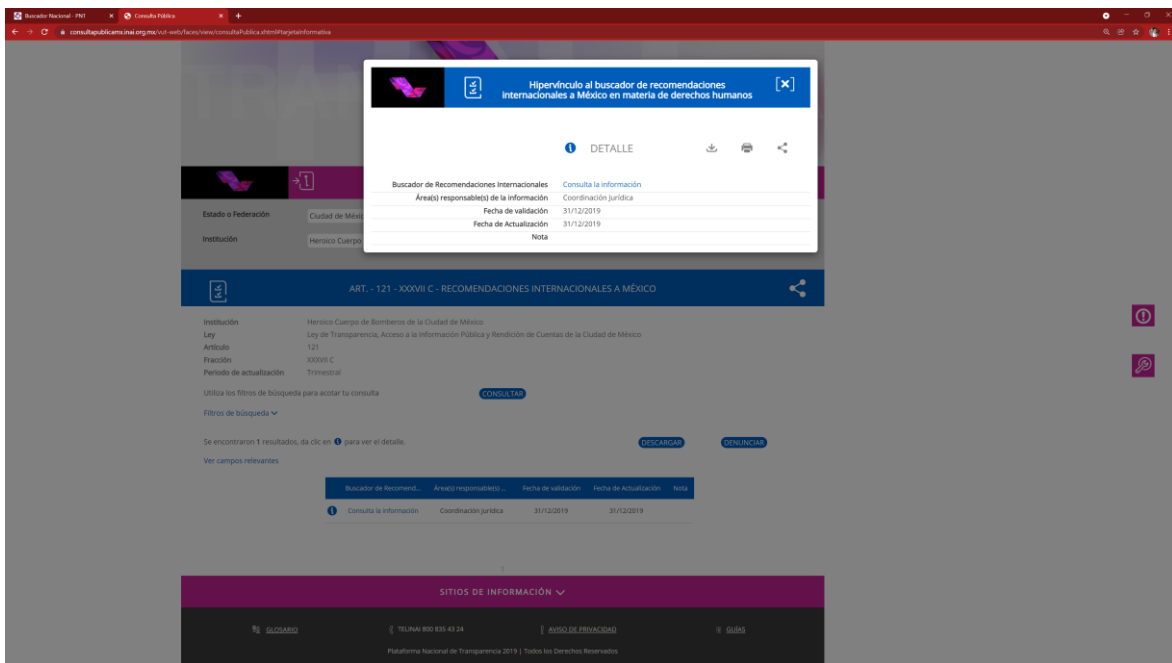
Buscador Nacional - PNT
Consulta Pública
consultapublicamx.inai.org.mx/vut-web/faces/view/consultaPublica.xhtml#tarjetaInformativa

Hipervínculo al buscador de recomendaciones internacionales a México en materia de derechos humanos
[x]

DETALLE

| | |
|---|---|
| Buscador de Recomendaciones Internacionales | Consulta la información |
| Área(s) responsable(s) de la información | Coordinación Jurídica |
| Fecha de validación | 31/12/2019 |
| Fecha de Actualización | 31/12/2019 |
| Nota | |

Estado o Federación
Ciudad de Méxic
Institución
Heroico Cuerpo

ART. - 121 - XXXVII C - RECOMENDACIONES INTERNACIONALES A MÉXICO

Institución Heroico Cuerpo de Bomberos de la Ciudad de México
Ley Ley de Transparencia, Acceso a la Información Pública y Rendición de Cuentas de la Ciudad de México
Artículo 121
Fracción XXXVII C
Periodo de actualización Trimestral

Utiliza los filtros de búsqueda para acotar tu consulta
CONSULTAR
Filtros de búsqueda

Se encontraron 1 resultados, da clic en para ver el detalle.
DESCARGAR
DENUNCIAR
Ver campos relevantes

| Buscador de Recomend... | Área(s) responsable(s) ... | Fecha de validación | Fecha de Actualización | Nota |
|---|---|---|---|---|
| Consulta la información | Coordinación Jurídica | 31/12/2019 | 31/12/2019 | |

SITIOS DE INFORMACIÓN

GLOSARIO
TELINAI 800 835 43 24
AVISO DE PRIVACIDAD
GUÍAS

Plataforma Nacional de Transparencia 2019 | Todos los Derechos Reservados